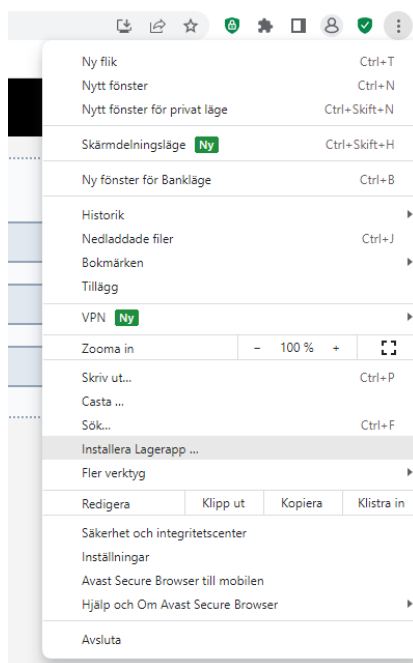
Ny flik Ctrl+T
Nytt fönster Ctrl+N
Nytt fönster för privat läge Ctrl+Skift+N

Skärmdelningsläge Ny Ctrl+Skift+H

Ny fönster för Bankläge Ctrl+B

Historik
Nedladdade filer Ctrl+J
Bokmärken
Tillägg

VPN Ny

Zooma in − 100 % +

Skriv ut... Ctrl+P
Casta ...
Sök... Ctrl+F
Installera Lagerapp ...
Fler verktyg

Redigera Klipp ut Kopiera Klistra in

Säkerhet och integritetscenter
Inställningar
Avast Secure Browser till mobilen
Hjälp och Om Avast Secure Browser

Avsluta